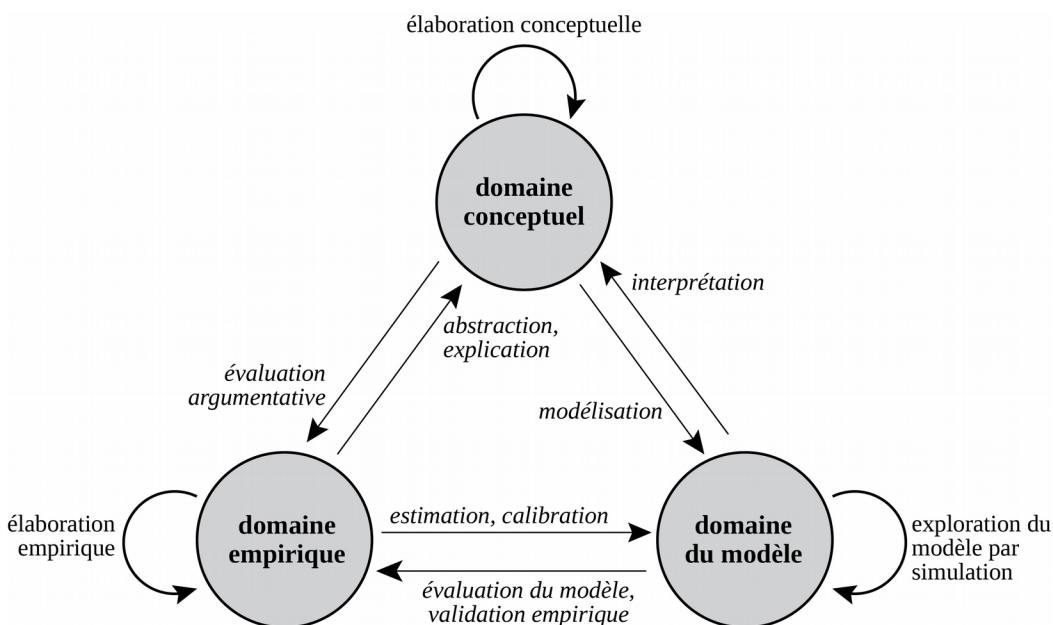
élaboration conceptuelle

domaine conceptuel

interprétation

abstraction, explication

évaluation argumentative

modélisation

élaboration empirique

domaine empirique

estimation, calibration

domaine du modèle

exploration du modèle par simulation

évaluation du modèle, validation empirique